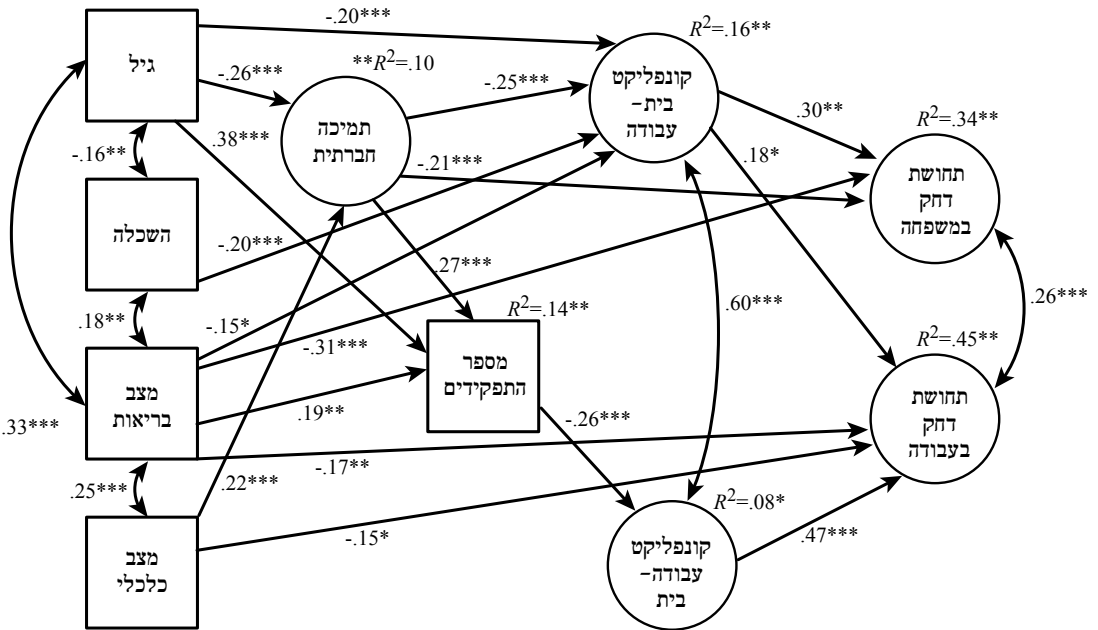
גיל

השכלה

מצב בריאות

מצב כלכלי

תמיכה חברתית

$**R^2=.10$

מספר התפקידים

$R^2=.14**$

קונפליקט בית–עבודה

$R^2=.16**$

קונפליקט עבודה–בית

$R^2=.08*$

תחושת דחק במשפחה

$R^2=.34**$

תחושת דחק בעבודה

$R^2=.45**$

-.20***
-.26***
.38***
-.25***
-.21***
-.16**
-.20***
.27***
.18**
-.15*
-.31***
.19**
.33***
.25***
.22***
-.17**
-.15*
-.26***
.30**
.18*
.60***
.26***
.47***